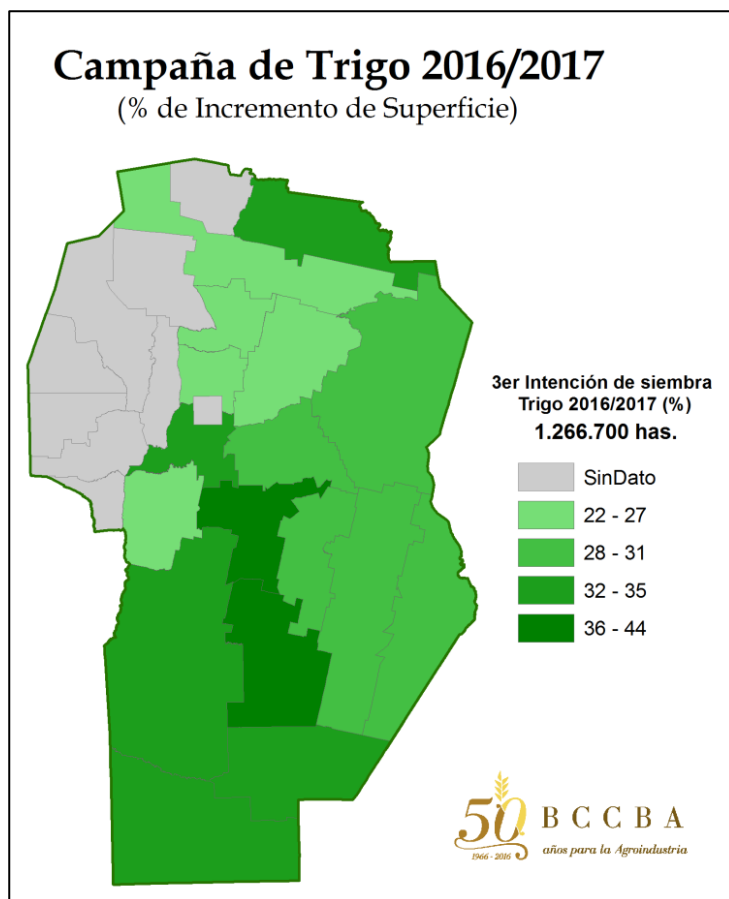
Campaña de Trigo 2016/2017
(% de Incremento de Superficie)

3er Intención de siembra
Trigo 2016/2017 (%)
1.266.700 has.

SinDato
22 - 27
28 - 31
32 - 35
36 - 44

50 BCCBA
1966 - 2016 años para la Agroindustria